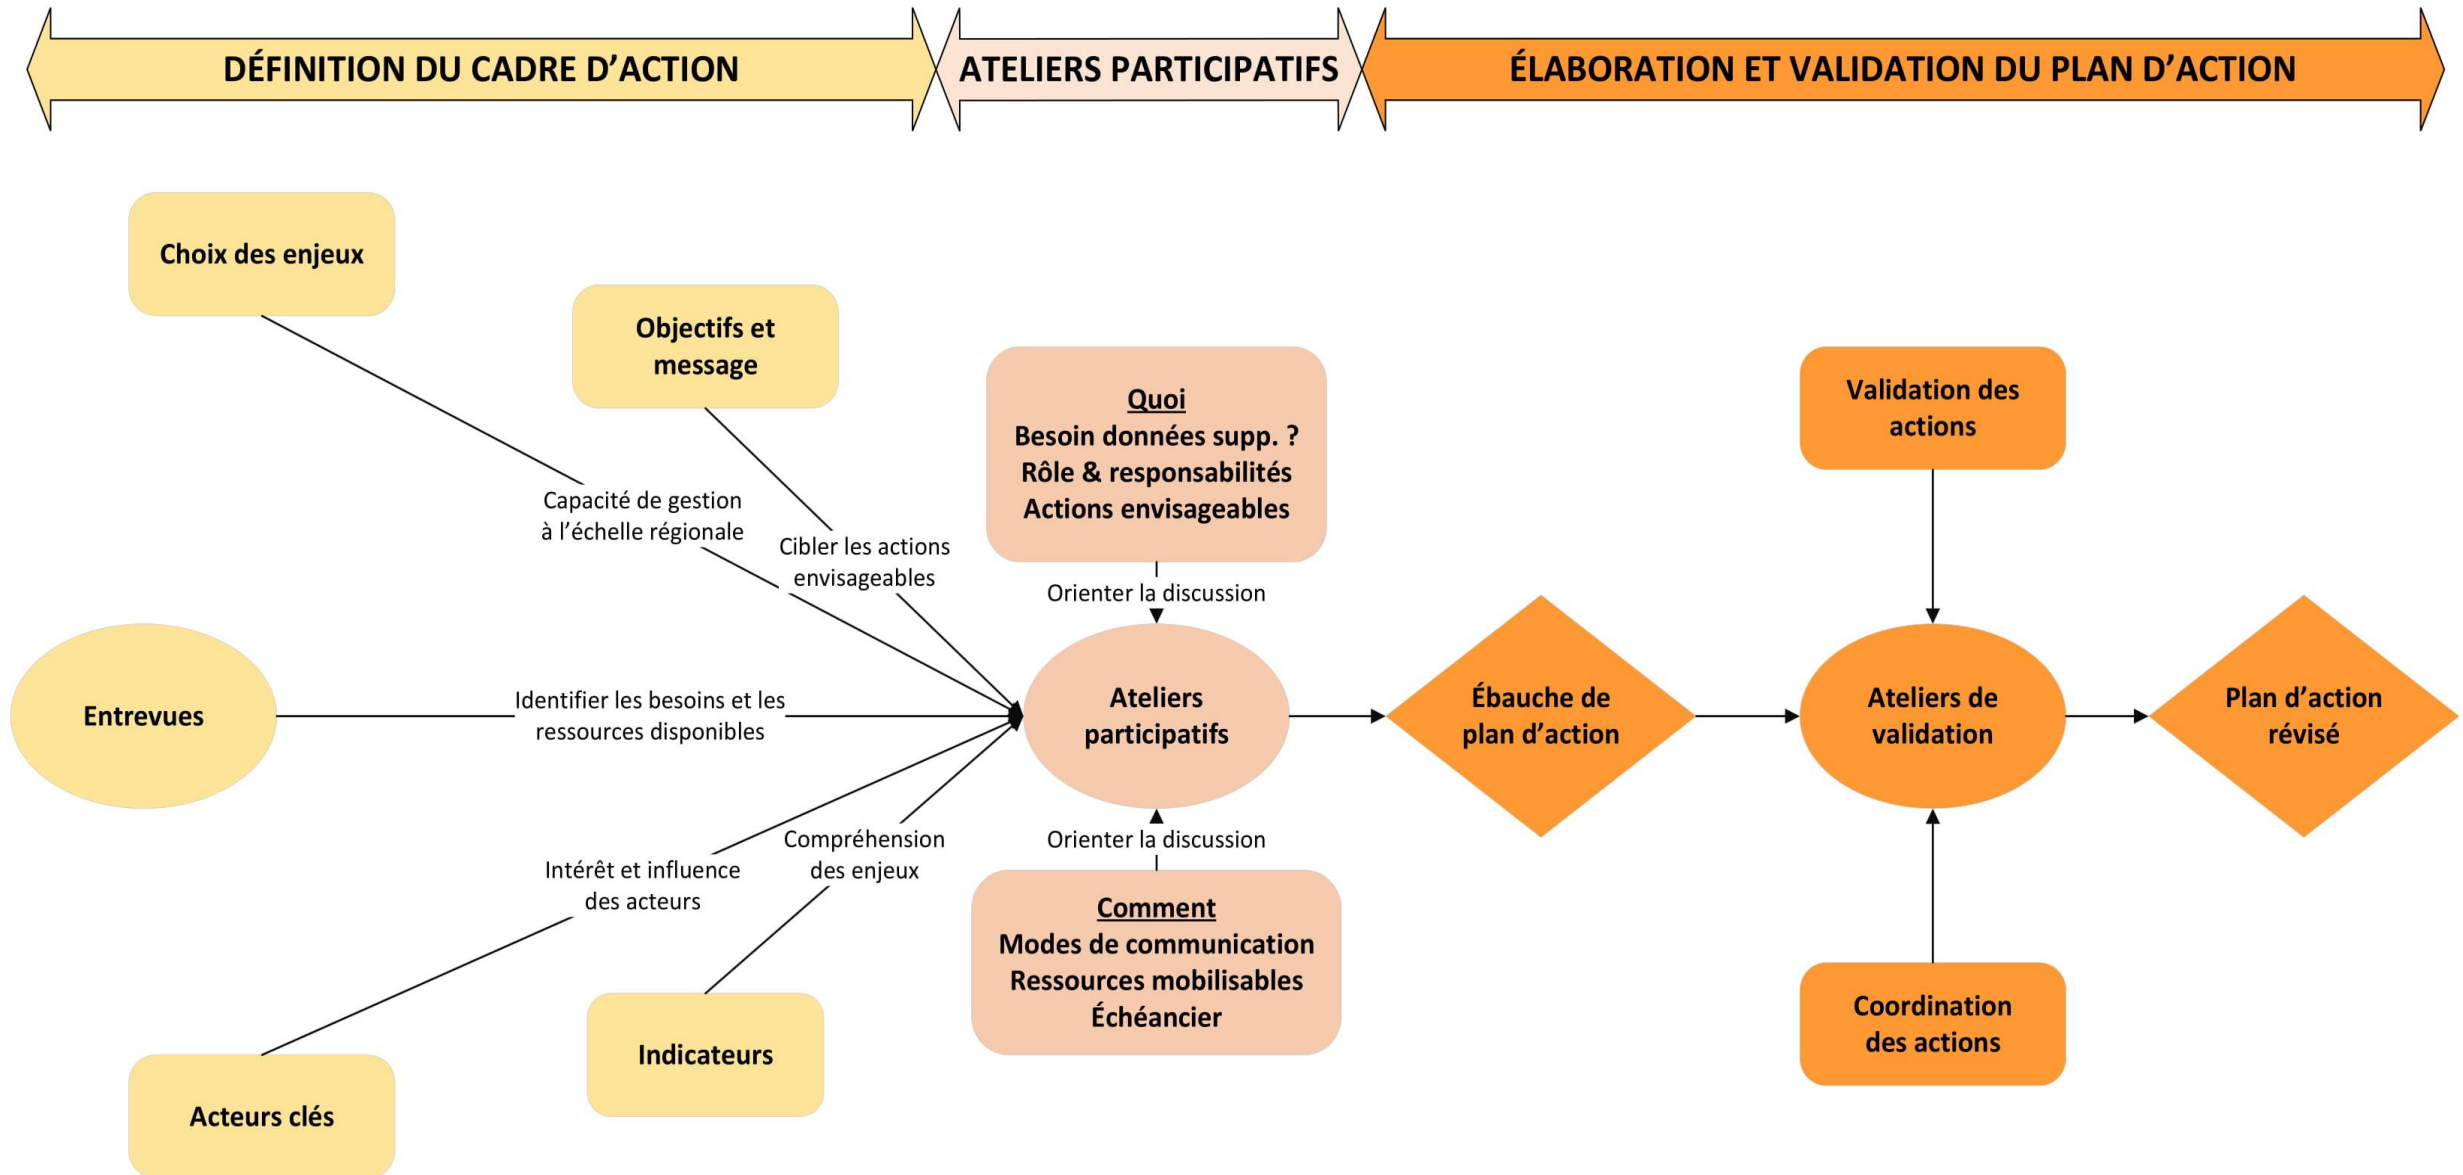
DÉFINITION DU CADRE D'ACTION

ATELIERS PARTICIPATIFS

ÉLABORATION ET VALIDATION DU PLAN D'ACTION

Choix des enjeux

Objectifs et message

Quoi
Besoin données supp. ?
Rôle & responsabilités
Actions envisageables

Validation des actions

Capacité de gestion à l'échelle régionale

Cibler les actions envisageables

Orienter la discussion

Entrevues

Identifier les besoins et les ressources disponibles

Ateliers participatifs

Ébauche de plan d'action

Ateliers de validation

Plan d'action révisé

Compréhension des enjeux

Orienter la discussion

Intérêt et influence des acteurs

Comment
Modes de communication
Ressources mobilisables
Échéancier

Coordination des actions

Indicateurs

Acteurs clés